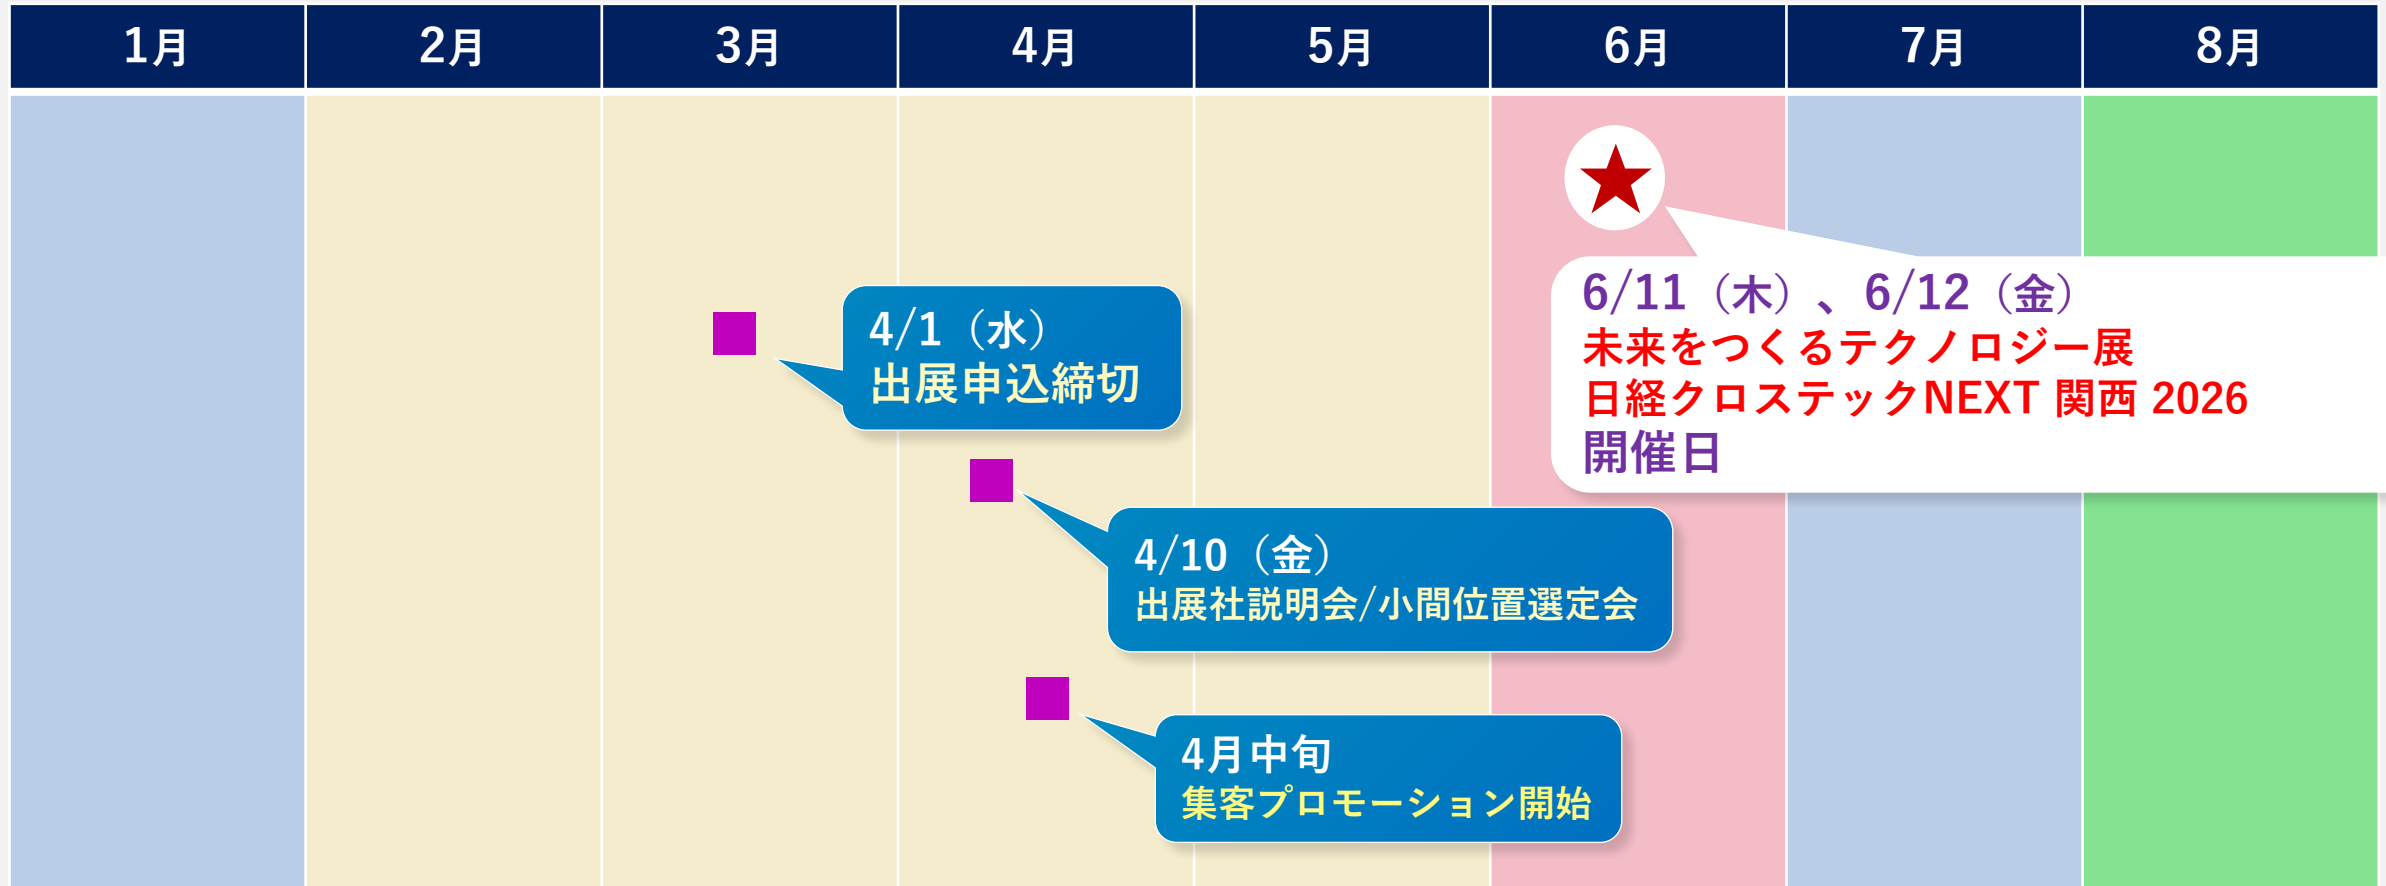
| 1月 | 2月 | 3月 | 4月 | 5月 | 6月 | 7月 | 8月 |
|---|---|---|---|---|---|---|---|

★

6/11（木）、6/12（金）
未来をつくるテクノロジー展
日経クロステックNEXT 関西 2026
開催日

4/1（水）
出展申込締切

4/10（金）
出展社説明会/小間位置選定会

4月中旬
集客プロモーション開始